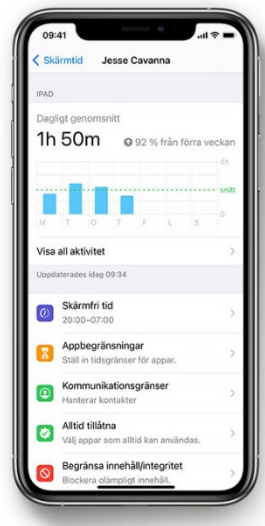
09:41

Skärmtid Jesse Cavanna

IPAD

Dagligt genomsnitt

1h 50m 92 % från förra veckan

4h

snitt

0

M T O T F L S

Visa all aktivitet

Uppdaterades idag 09:34

Skärmfri tid
20:00–07:00

Appbegränsningar
Ställ in tidsgränser för appar.

Kommunikationsgränser
Hanterar kontakter

Alltid tillåtna
Välj appar som alltid kan användas.

Begränsa innehåll/integritet
Blockera olämpligt innehåll.